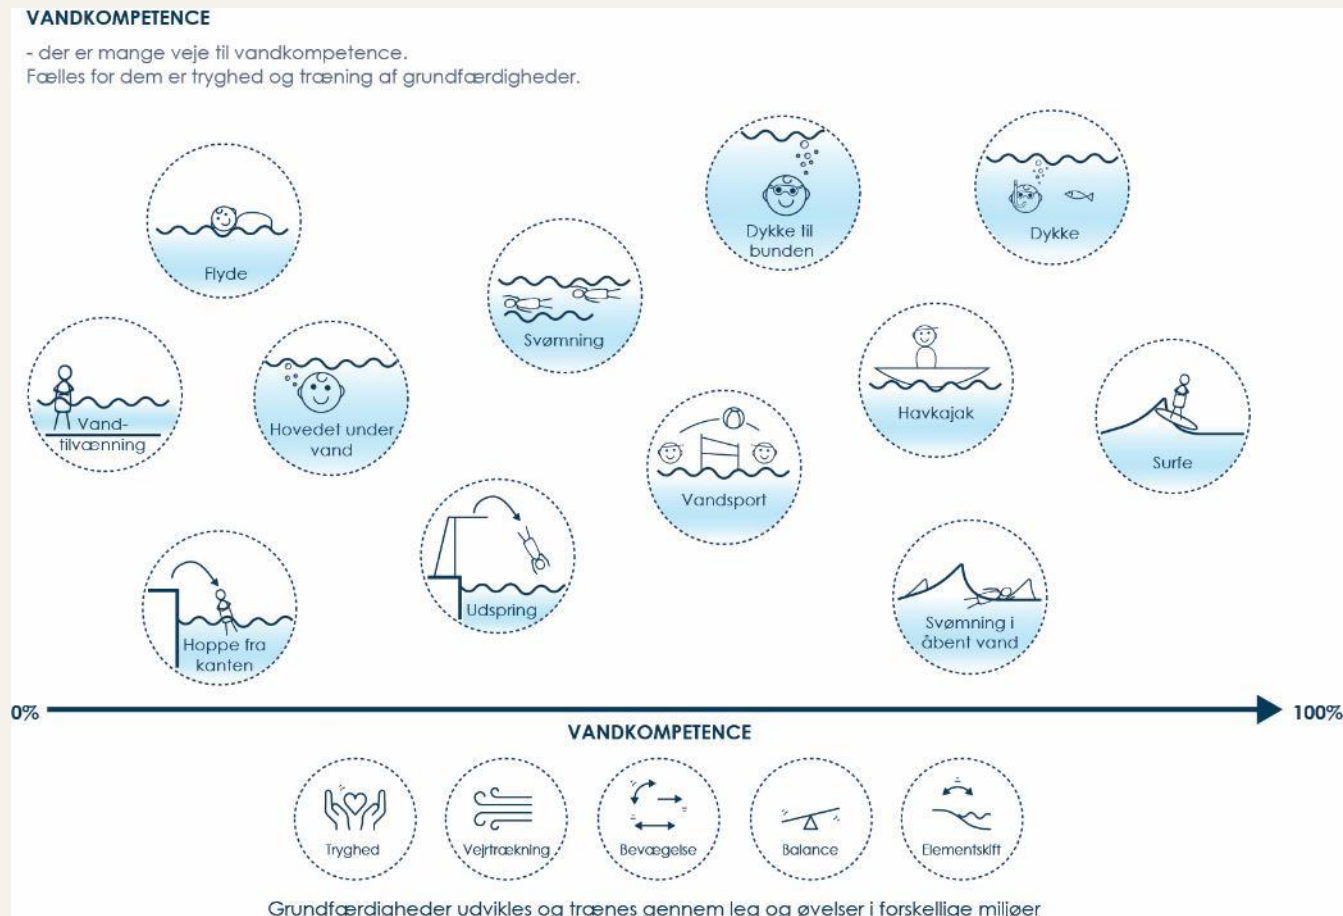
VANDKOMPETENCE

- der er mange veje til vandkompetence.
Fælles for dem er tryghed og træning af grundfærdigheder.

Flyde

Dykke til bunden

Dykke

Svømning

Vandtilvænning

Hovedet under vand

Havkajak

Surfe

Vandsport

Udspring

Hoppe fra kanten

Svømning i åbent vand

0%

100%

VANDKOMPETENCE

Tryghed

Vejrtrækning

Bevægelse

Balance

Elementskift

Grundfærdigheder udvikles og trænes gennem leg og øvelser i forskellige miljøer